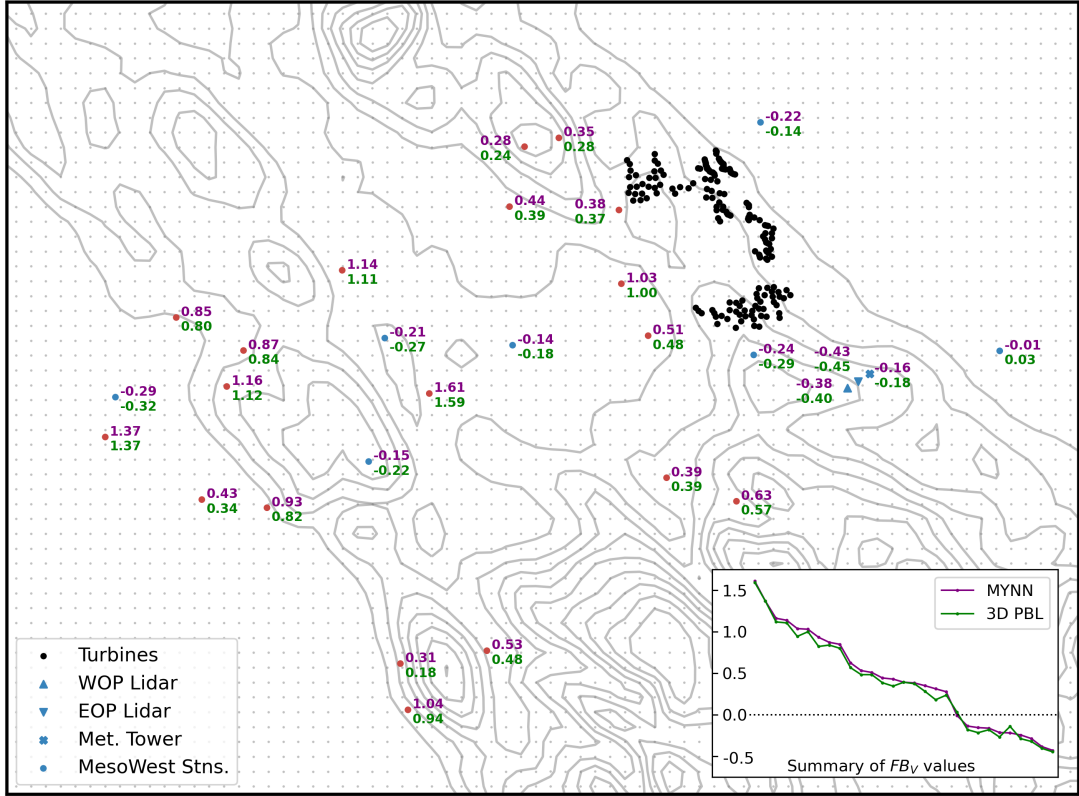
-0.22
-0.14

0.28
0.24

0.35
0.28

0.44
0.39

0.38
0.37

1.14
1.11

1.03
1.00

-0.85
0.80

0.87
0.84

-0.21
-0.27

-0.14
-0.18

0.51
0.48

-0.24
-0.29

-0.43
-0.45

-0.16
-0.18

-0.01
0.03

-0.29
-0.32

1.16
1.12

1.61
1.59

-0.38
-0.40

1.37
1.37

-0.15
-0.22

0.39
0.39

0.63
0.57

0.43
0.34

0.93
0.82

0.31
0.18

0.53
0.48

1.04
0.94

Turbines
WOP Lidar
EOP Lidar
Met. Tower
MesoWest Stns.

MYNN
3D PBL

1.5
1.0
0.5
0.0
-0.5

Summary of $FB_V$ values